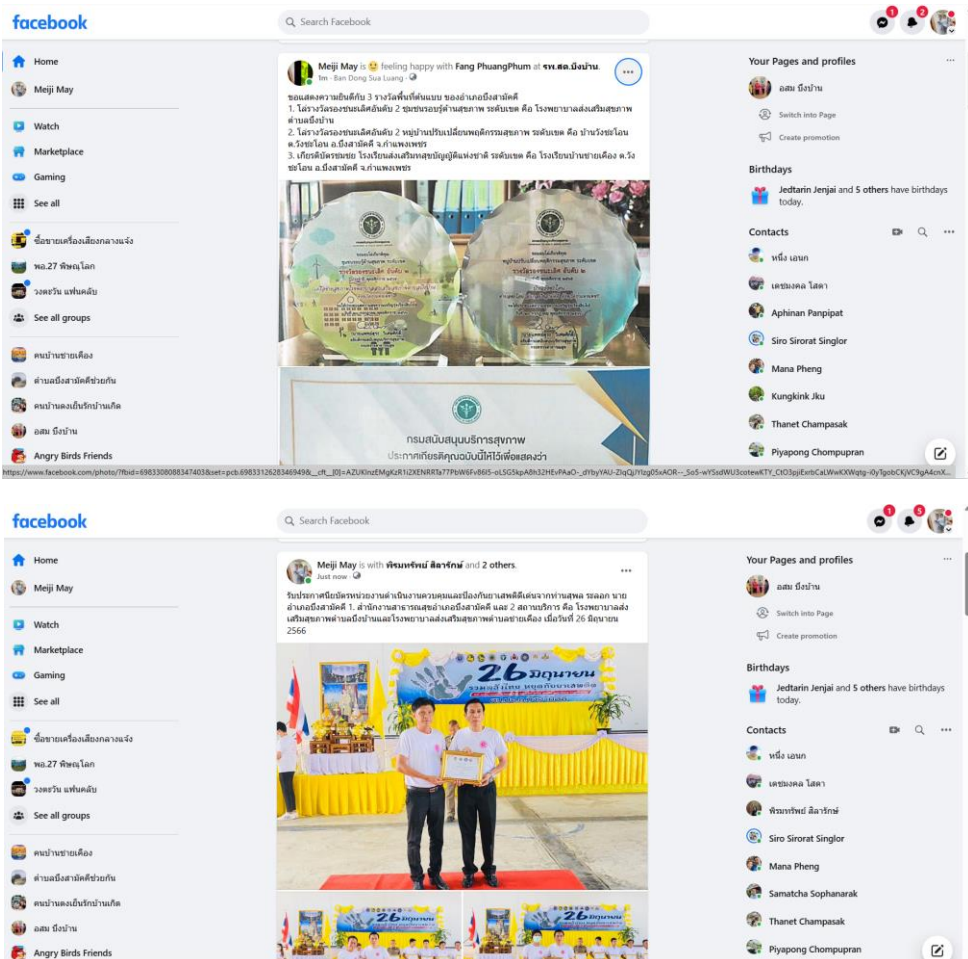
facebook

Search Facebook

1 2

Home
Meiji May
Watch
Marketplace
Gaming
See all
ซื้อขายเครื่องเสียงกลางแจ้ง
พล.27 พิษณุโลก
วงดรวีน แฟนคลับ
See all groups
คนบ้านชายเคือง
ตำบลบึงสามัคคีช่วยกัน
คนบ้านดงเย็นรักบ้านเกิด
อสม บึงบ้าน
Angry Birds Friends

Meiji May is feeling happy with Fang PhuangPhum at รพ.สต.บึงบ้าน.
1m · Ban Dong Sua Luang ·

ขอแสดงความยินดีกับ 3 รางวัลพื้นที่ต้นแบบ ของอำเภอบึงสามัคคี
1. ได้รางวัลรองชนะเลิศอันดับ 2 ชุมชนรอบรู้ด้านสุขภาพ ระดับเขต คือ โรงพยาบาลส่งเสริมสุขภาพตำบลบึงบ้าน
2. ได้รางวัลรองชนะเลิศอันดับ 2 หมู่บ้านปรับเปลี่ยนพฤติกรรมสุขภาพ ระดับเขต คือ บ้านวังชะโอน ต.วังชะโอน อ.บึงสามัคคี จ.กำแพงเพชร
3. เกียรติบัตรชมเชย โรงเรียนส่งเสริมสุขบัญญัติแห่งชาติ ระดับเขต คือ โรงเรียนบ้านชายเคือง ต.วังชะโอน อ.บึงสามัคคี จ.กำแพงเพชร

รองชนะเลิศ อันดับ ๒
รองชนะเลิศ อันดับ ๒
กรมสนับสนุนบริการสุขภาพ
ประกาศเกียรติคุณฉบับนี้ให้ไว้เพื่อแสดงว่า

Your Pages and profiles
อสม บึงบ้าน
Switch into Page
Create promotion

Birthdays
Jedtarin Jenjai and 5 others have birthdays today.

Contacts
หนึ่ง เอนก
เดชมงคล ไสดา
Aphinan Panpipat
Siro Sirorat Singlor
Mana Pheng
Kungkink Jku
Thanet Champasak
Piyapong Chompupran

https://www.facebook.com/photo/?fbid=698330808834740&set=pcb.698331262834694&__cft__[0]=AZUKlnzEMgKzR1iZXENRRTa77PbW6Fv86I5-oLSG5kpA6h32HEvPAaO-_dYbyYAU-ZlqQjlYlzg05xAOR--_So5-wYSsdWU3cotew6TY_CtO3pjExtbCaLWwKXWqtg-i0yTgobCKjVC9gA4cnX...

facebook

Search Facebook

1 5

Home
Meiji May
Watch
Marketplace
Gaming
See all
ซื้อขายเครื่องเสียงกลางแจ้ง
พล.27 พิษณุโลก
วงดรวีน แฟนคลับ
See all groups
คนบ้านชายเคือง
ตำบลบึงสามัคคีช่วยกัน
คนบ้านดงเย็นรักบ้านเกิด
อสม บึงบ้าน
Angry Birds Friends

Meiji May is with พิรมทรัพย์ สิลารักษ์ and 2 others.
Just now ·

รับประกาศนียบัตรหน่วยงานดำเนินงานควบคุมและป้องกันยาเสพติดเด่นจากท่านสุพล รอดอก นายอำเภอบึงสามัคคี 1. สำนักงานสาธารณสุขอำเภอบึงสามัคคี และ 2 สถานบริการ คือ โรงพยาบาลส่งเสริมสุขภาพตำบลบึงบ้านและโรงพยาบาลส่งเสริมสุขภาพตำบลชายเคือง เมื่อวันที่ 26 มิถุนายน 2566

26 มิถุนายน

Your Pages and profiles
อสม บึงบ้าน
Switch into Page
Create promotion

Birthdays
Jedtarin Jenjai and 5 others have birthdays today.

Contacts
หนึ่ง เอนก
เดชมงคล ไสดา
พิรมทรัพย์ สิลารักษ์
Siro Sirorat Singlor
Mana Pheng
Samatcha Sophanarak
Thanet Champasak
Piyapong Chompupran